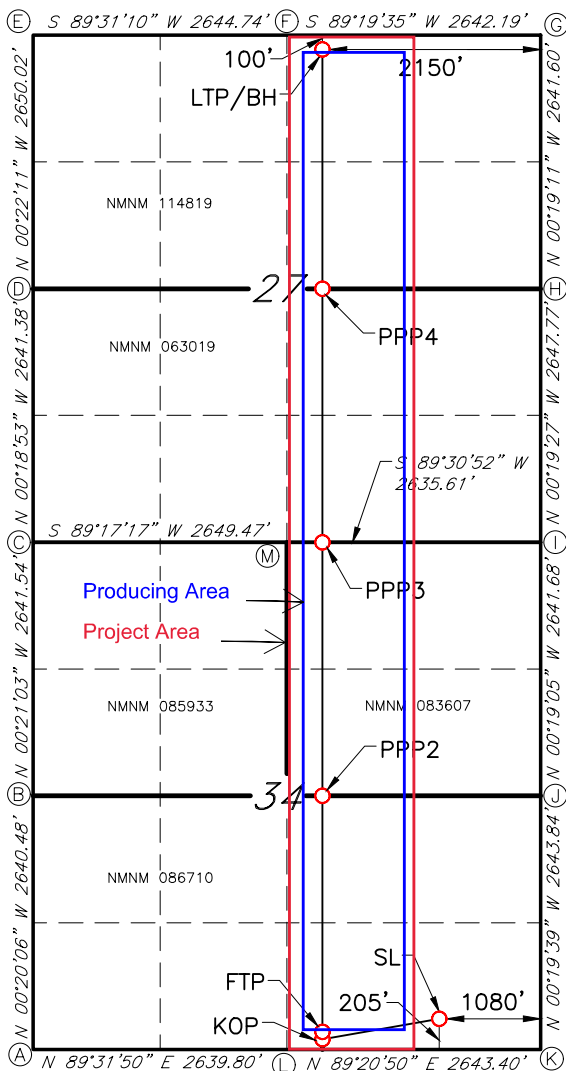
E S 89°31'10" W 2644.74' F S 89°19'35" W 2642.19' G

100'

2150'

LTP/BH

N 00°22'11" W 2650.02'

N 00°19'11" W 2641.60'

NMNM 114819

D 27 H

PPP4

NMNM 063019

N 00°18'53" W 2641.38'

N 00°19'27" W 2647.77'

S 89°30'52" W 2635.61'

S 89°17'17" W 2649.47'

C M I

PPP3

Producing Area

Project Area

N 00°21'03" W 2641.54'

N 00°19'05" W 2641.68'

NMNM 085933

NMNM 083607

PPP2

B 34 J

NMNM 086710

N 00°20'06" W 2640.48'

N 00°19'39" W 2643.84'

SL

FTP

205'

1080'

KOP

A N 89°31'50" E 2639.80' L N 89°20'50" E 2643.40' K